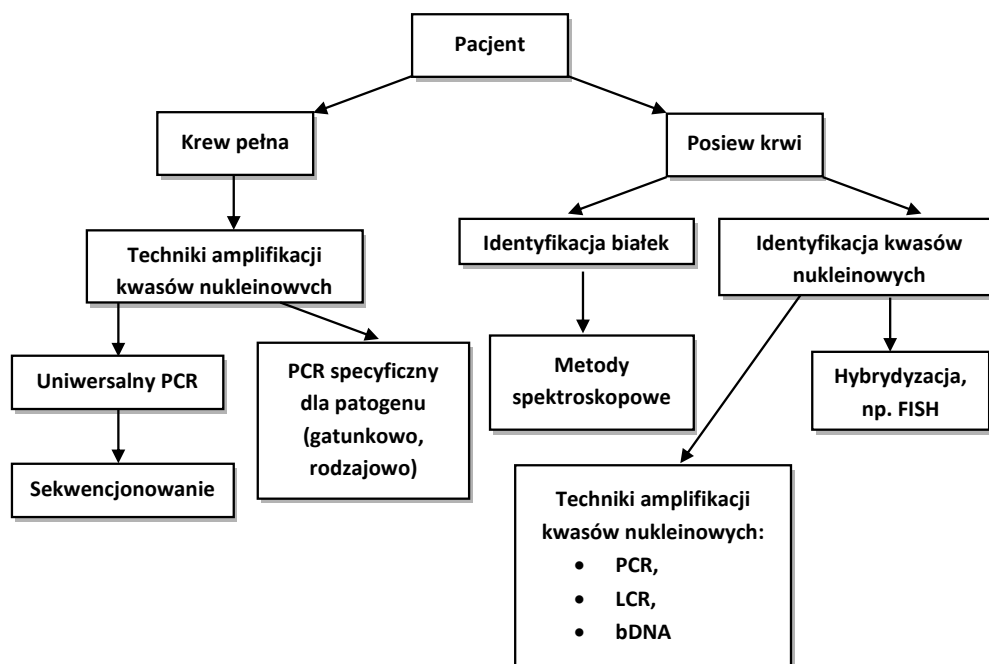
Pacjent

Krew pełna

Posiew krwi

Techniki amplifikacji kwasów nukleinowvch

Identyfikacja białek

Identyfikacja kwasów nukleinowych

Uniwersalny PCR

PCR specyficzny dla patogenu (gatunkowo, rodzajowo)

Metody spektroskopowe

Hybrydyzacja, np. FISH

Sekwencjonowanie

Techniki amplifikacji kwasów nukleinowych:
- PCR,
- LCR,
- bDNA